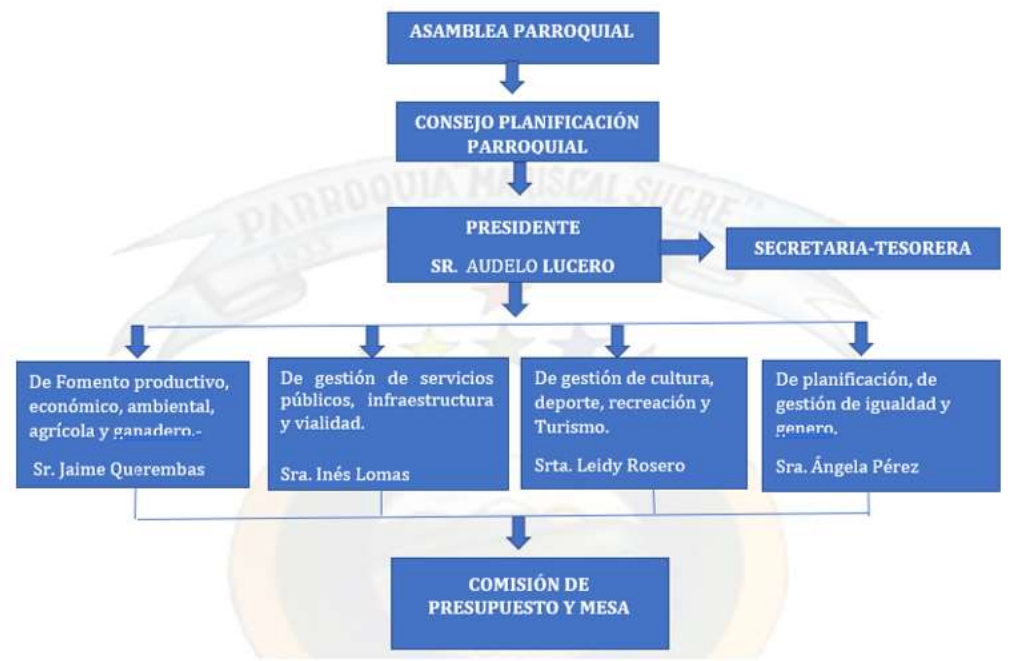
ASAMBLEA PARROQUIAL

CONSEJO PLANIFICACIÓN PARROQUIAL

PARROQUIA MARISCAL SUCRE

PRESIDENTE

SR. AUDELO LUCERO

SECRETARIA-TESORERA

De Fomento productivo, económico, ambiental, agrícola y ganadero.-

Sr. Jaime Querembas

De gestión de servicios públicos, infraestructura y vialidad.

Sra. Inés Lomas

De gestión de cultura, deporte, recreación y Turismo.

Srta. Leidy Rosero

De planificación, de gestión de igualdad y genero,

Sra. Ángela Pérez

COMISIÓN DE PRESUPUESTO Y MESA